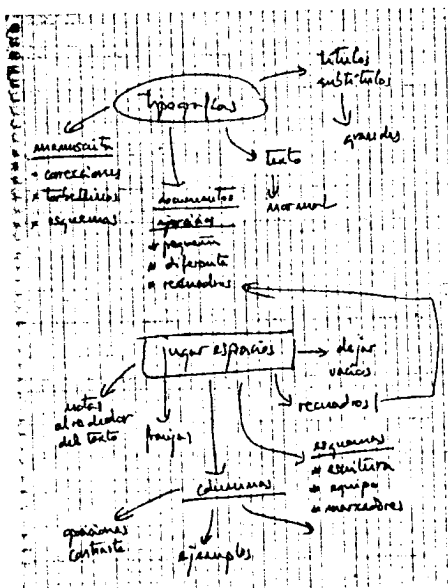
títulos
subtítulos

grandes

tipografías

manuscrita
* correcciones
* torbellinos
* esquemas

documentos
ajenos
* pequeña
* diferente
* recuadros

texto

normal

jugar espacios

dejar
vacíos

recuadros

notas
alrededor
del texto

franjas

esquemas
* escritura
* equipo
* marcadores

columnas

oposiciones
contraste

ejemplos